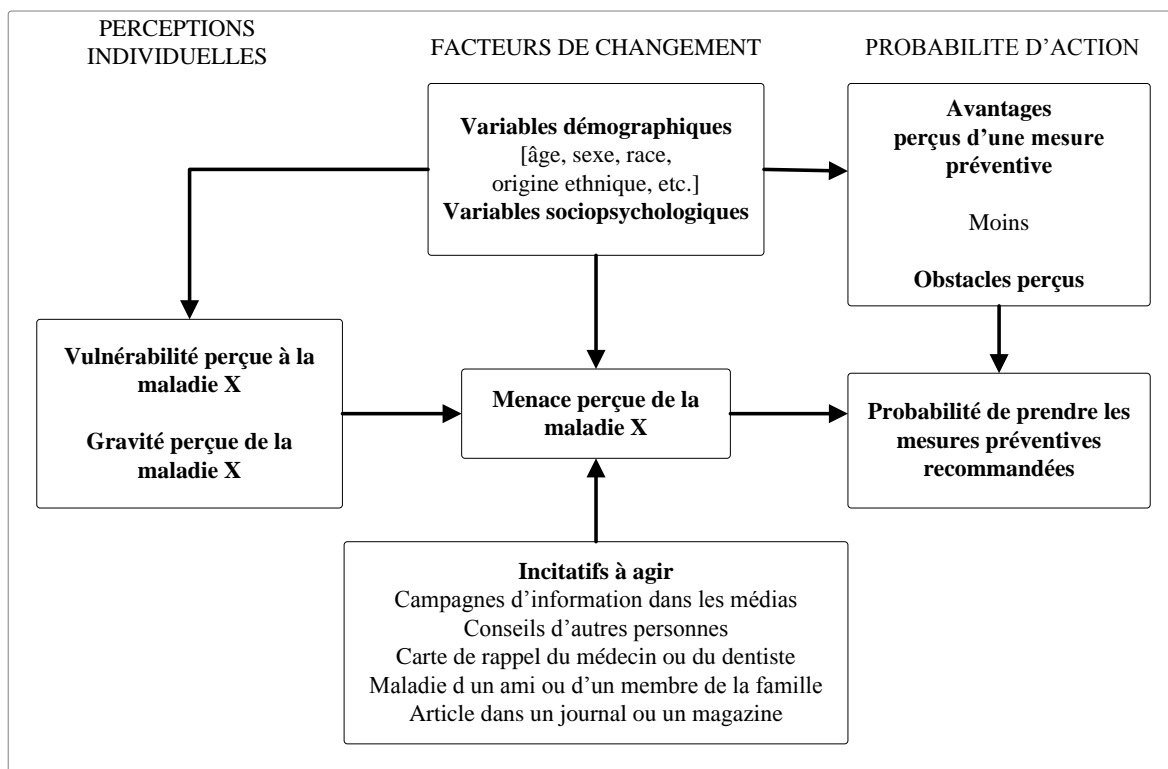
PERCEPTIONS INDIVIDUELLES

FACTEURS DE CHANGEMENT

PROBABILITE D'ACTION

Variables démographiques
[âge, sexe, race, origine ethnique, etc.]
Variables sociopsychologiques

Avantages perçus d'une mesure préventive

Moins

Obstacles perçus

Vulnérabilité perçue à la maladie X

Gravité perçue de la maladie X

Menace perçue de la maladie X

Probabilité de prendre les mesures préventives recommandées

Incitatifs à agir
Campagnes d'information dans les médias
Conseils d'autres personnes
Carte de rappel du médecin ou du dentiste
Maladie d un ami ou d'un membre de la famille
Article dans un journal ou un magazine